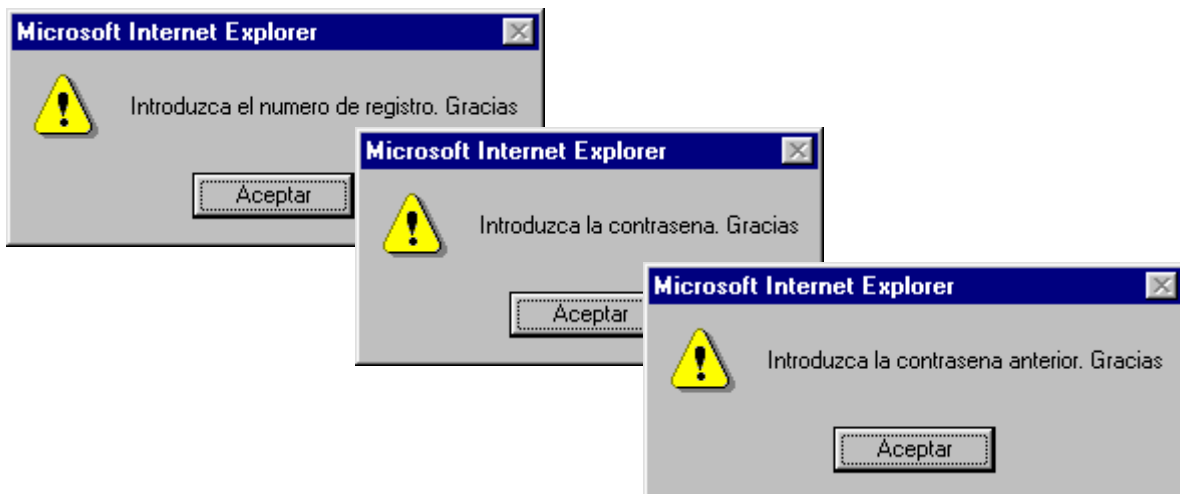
Microsoft Internet Explorer

Introduzca el numero de registro. Gracias

Aceptar

Microsoft Internet Explorer

Introduzca la contrasena. Gracias

Aceptar

Microsoft Internet Explorer

Introduzca la contrasena anterior. Gracias

Aceptar